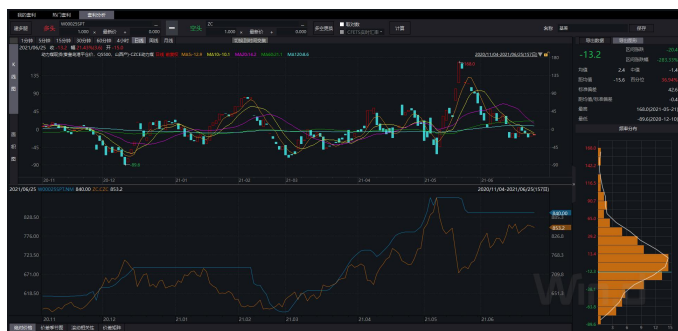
我的套利 热门套利 套利分析

腿1
M000257T
多头
1.000
最新价
0
空头
2C
1.000
最新价
0
多空易见
图形
计算

1分钟 5分钟 15分钟 30分钟 60分钟 4小时 日线 周线
2021/06/25 价 -13.2

MA5 -12.9 MA10 -16.1 MA20 -14.2 MA60 21.1 MA120 8.6

2020/11/04-2021/06/25(157日)

148.0

-93.0

20-11
20-12
21-01
21-02
21-03
21-04
21-05
21-06

2021/06/25 M000257T.NM 840.00 2C.CZC 853.2
2020/11/04-2021/06/25(157日)

828.50
776.00
723.50
671.00
618.50

840.00
853.2

20-11
20-12
21-01
21-02
21-03
21-04
21-05
21-06

-13.2
2.4
-15.6
42.6
148.0(2021-05-21)
-93.0(2020-12-10)

Wind